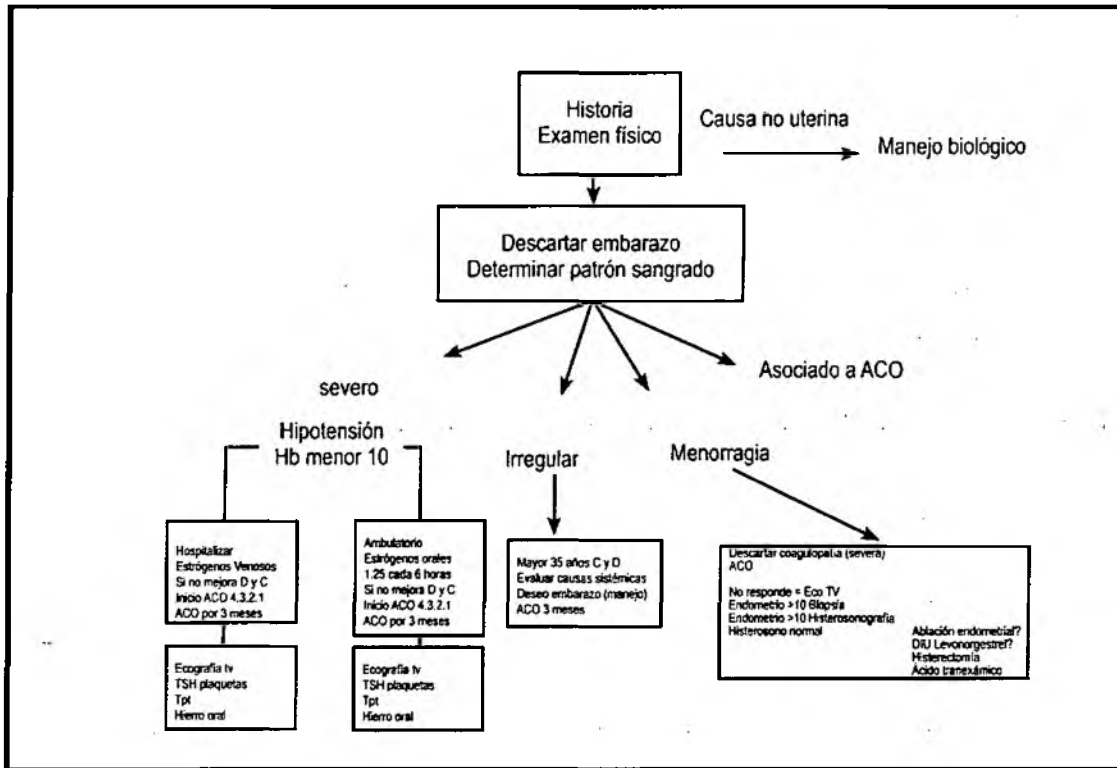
Historia
Examen físico

Causa no uterina

Manejo biológico

Descartar embarazo
Determinar patrón sangrado

severo

Asociado a ACO

Hipotensión
Hb menor 10

Irregular

Menorragia

Hospitalizar
Estrógenos Venosos
Si no mejora D y C
Inicio ACO 4.3.2.1
ACO por 3 meses

Ambulatorio
Estrógenos orales
1.25 cada 6 horas
Si no mejora D y C
Inicio ACO 4.3.2.1
ACO por 3 meses

Mayor 35 años C y D
Evaluar causas sistémicas
Deseo embarazo (manejo)
ACO 3 meses

Descartar coagulopatía (severa)
ACO

No responde = Eco TV
Endometrio >10 Biopsia
Endometrio >10 Histerosonografía
Histerosono normal

Ablación endometrial?
DIU Levonorgestrel?
Histerectomía
Ácido tranexámico

Ecografía tv
TSH plaquetas
Tpt
Hierro oral

Ecografía tv
TSH plaquetas
Tpt
Hierro oral